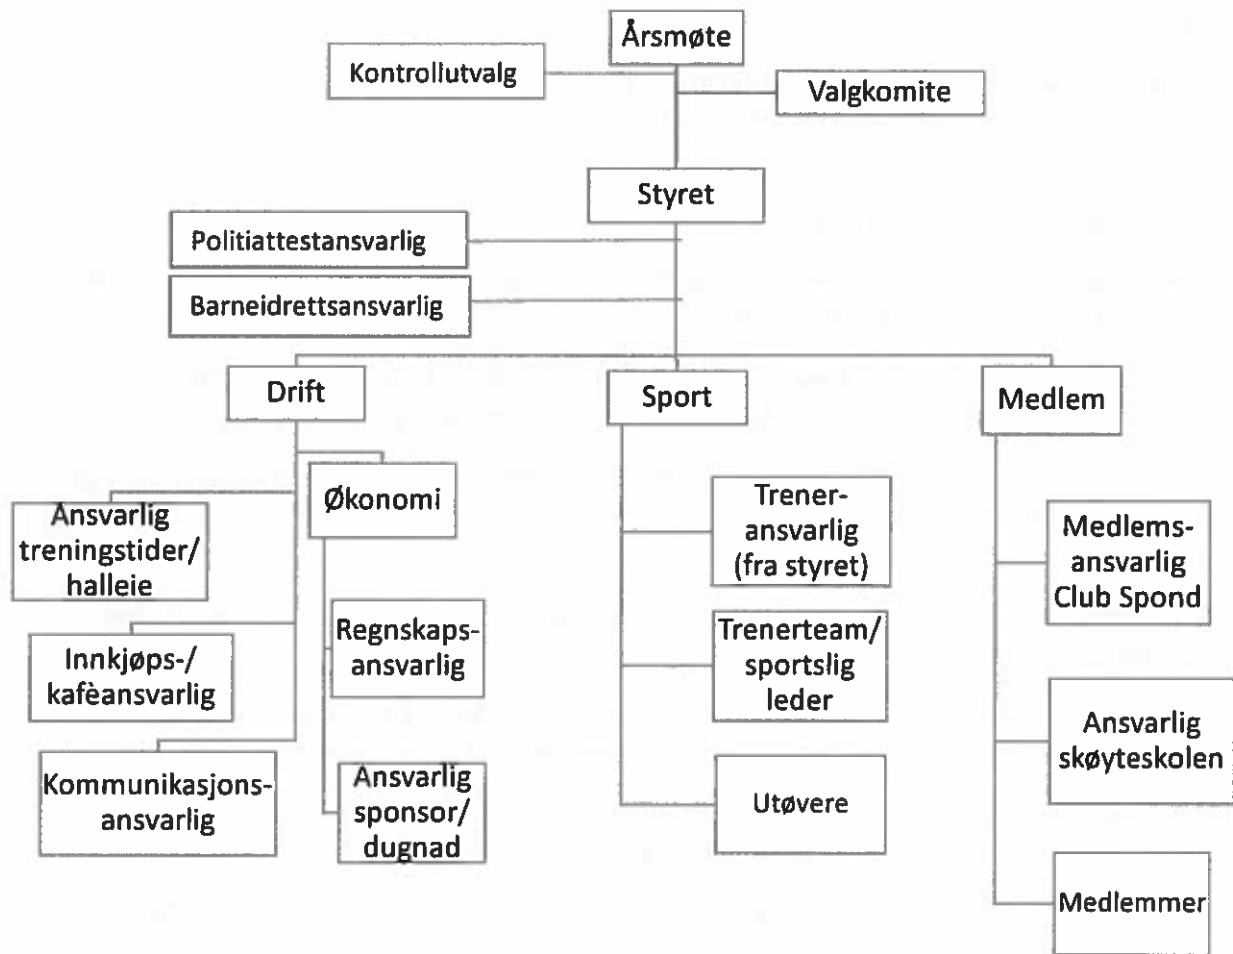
Årsmøte

Kontrollutvalg

Valgkomite

Styret

Politiattestansvarlig

Barneidrettsansvarlig

Drift

Sport

Medlem

Ansvarlig treningstider/ halleie

Økonomi

Innkjøps-/ kafèansvarlig

Regnskapsansvarlig

Kommunikasjonsansvarlig

Ansvarlig sponsor/ dugnad

Treneransvarlig (fra styret)

Trenerteam/ sportslig leder

Utøvere

Medlemsansvarlig Club Spond

Ansvarlig skøyteskolen

Medlemmer